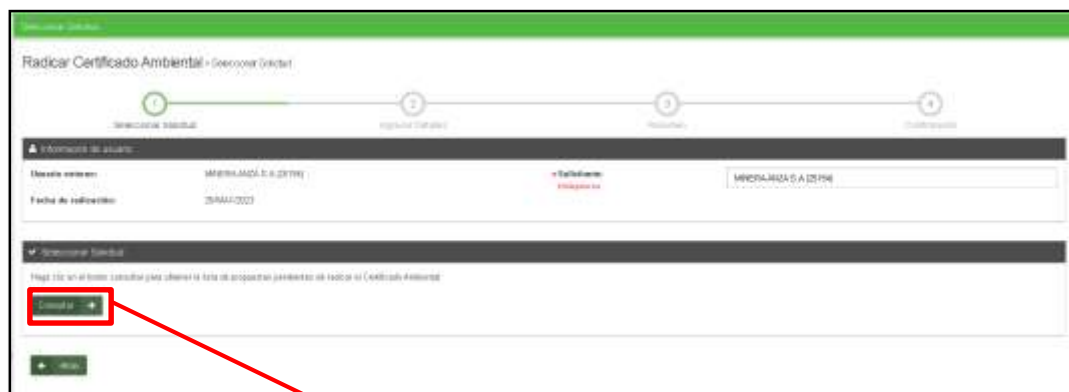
Seleccionar Solicitud

Radicar Certificado Ambiental - Seleccionar Solicitud

1 Seleccionar Solicitud
2 Ingresar Detalles
3 Resumen
4 Confirmación

Información de usuario

Usuario externo: MINERA ANZA S A (25756)

Fecha de radicación: 25/MAY/2023

* Solicitante Obligatorio

MINERA ANZA S A (25756)

Seleccionar Solicitud

Haga clic en el botón consultar para obtener la lista de propuestas pendientes de radicar el Certificado Ambiental

Consultar

Atrás